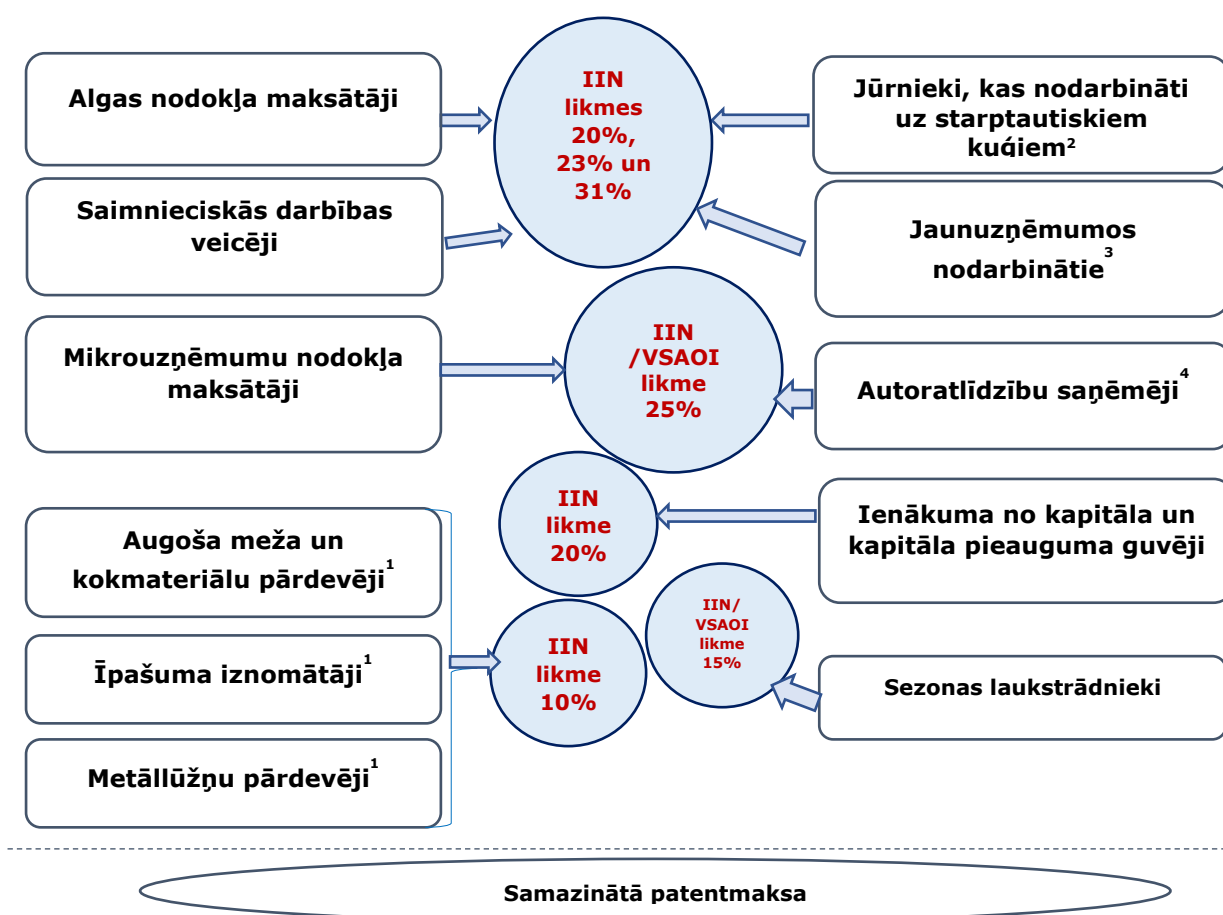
Algas nodokļa maksātāji

IIN likmes 20%, 23% un 31%

Jūrnieki, kas nodarbināti uz starptautiskiem kuģiem$^2$

Saimnieciskās darbības veicēji

Jaunuzņēmumos nodarbinātie$^3$

Mikrouzņēmumu nodokļa maksātāji

IIN /VSAOI likme 25%

Autoratlīdzību saņēmēji$^4$

IIN likme 20%

Ienākuma no kapitāla un kapitāla pieauguma guvēji

Augoša meža un kokmateriālu pārdevēji$^1$

Īpašuma iznomātāji$^1$

Metāllūžņu pārdevēji$^1$

IIN likme 10%

IIN/ VSAOI likme 15%

Sezonas laukstrādnieki

Samazinātā patentmaksa